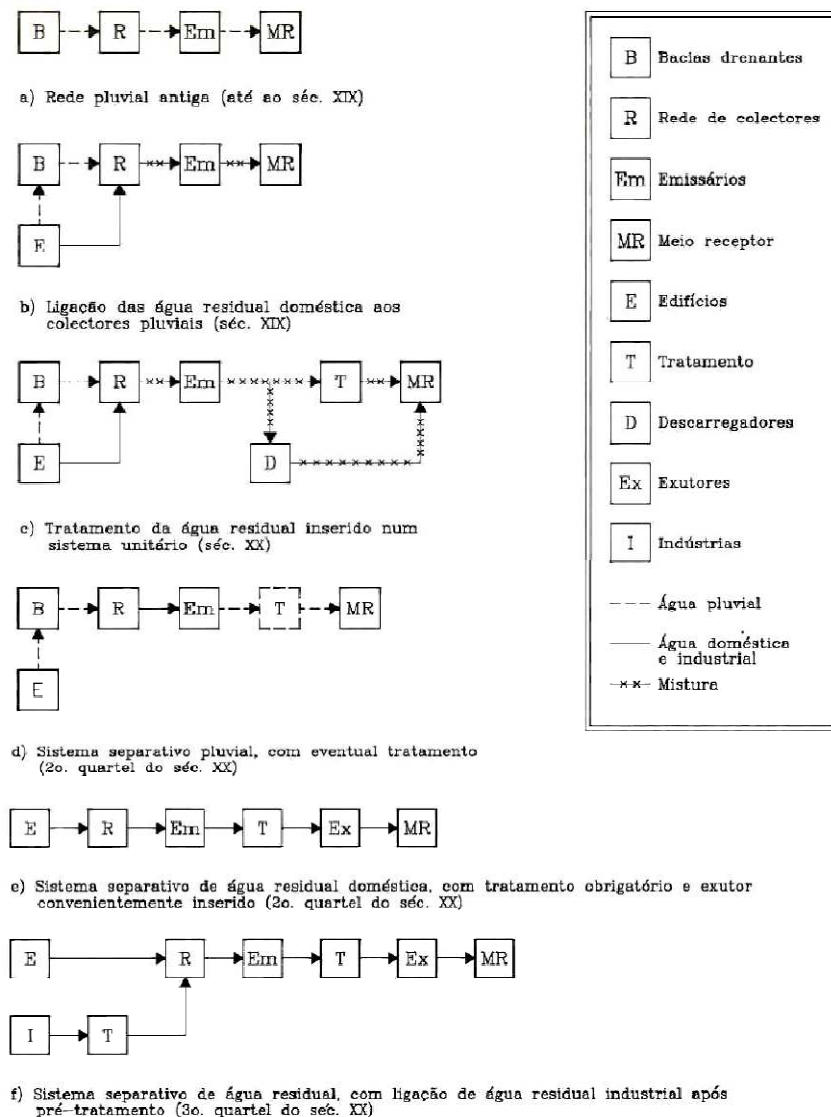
B R Em MR

a) Rede pluvial antiga (até ao séc. XIX)

B R Em MR
E

b) Ligação das água residual doméstica aos colectores pluviais (séc. XIX)

B R Em T MR
E D

c) Tratamento da água residual inserido num sistema unitário (séc. XX)

B R Em T MR
E

d) Sistema separativo pluvial, com eventual tratamento (2o. quartel do séc. XX)

E R Em T Ex MR

e) Sistema separativo de água residual doméstica, com tratamento obrigatório e exutor convenientemente inserido (2o. quartel do séc. XX)

E R Em T Ex MR
I T

f) Sistema separativo de água residual, com ligação de água residual industrial após pré-tratamento (3o. quartel do séc. XX)

B Bacias drenantes
R Rede de colectores
Em Emissários
MR Meio receptor
E Edifícios
T Tratamento
D Descarregadores
Ex Exutores
I Indústrias
Água pluvial
Água doméstica e industrial
Mistura